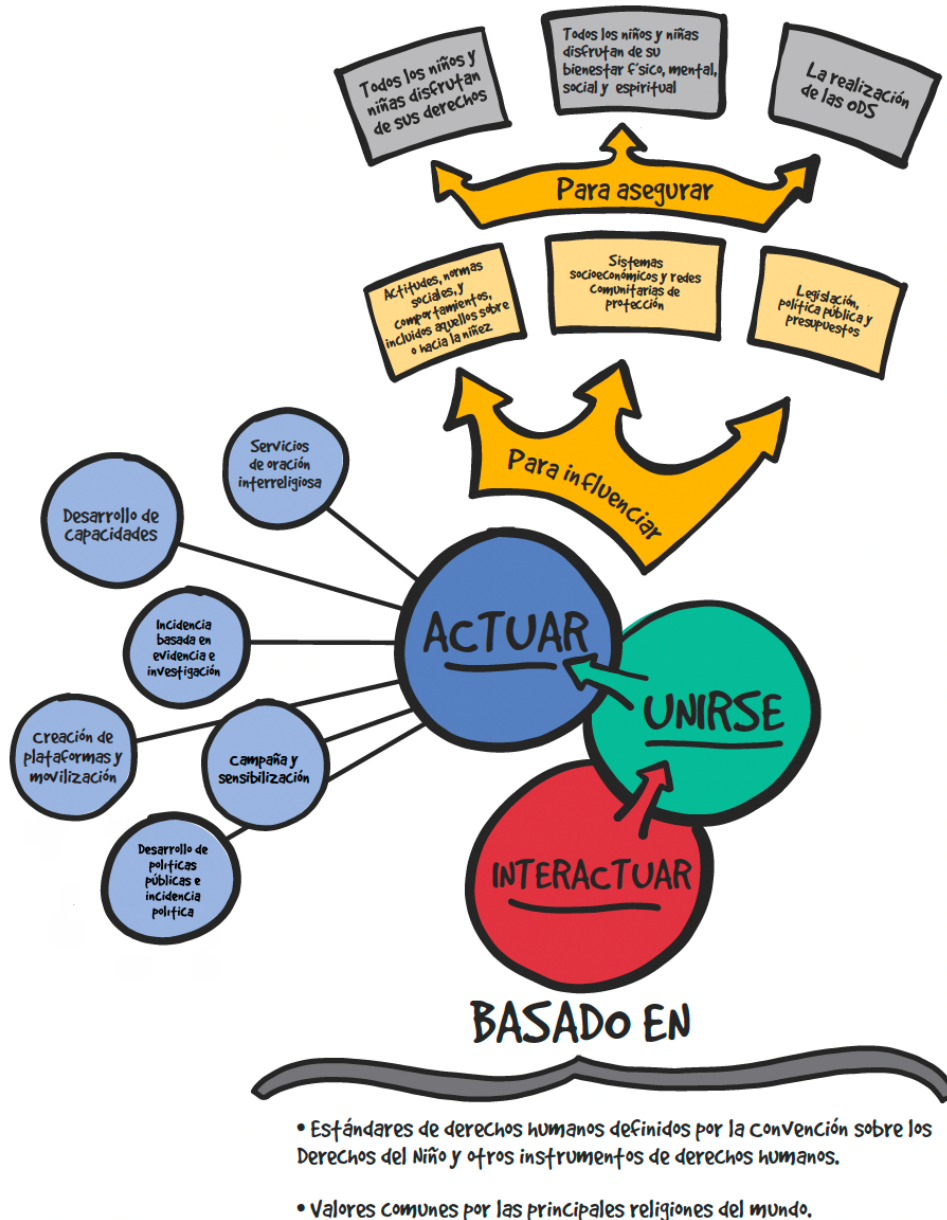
Todos los niños y niñas disfrutan de sus derechos

Todos los niños y niñas disfrutan de su bienestar f'sico, mental, social y espiritual

La realización de las ODS

Para asegurar

Actitudes, normas sociales, y comportamientos, incluidos aquellos sobre o hacia la niñez

Sistemas socioeconómicos y redes comunitarias de protección

Legislación, política pública y presupuestos

Para influenciar

Servicios de oración interreligiosa

Desarrollo de capacidades

Incidencia basada en evidencia e investigación

Creación de plataformas y movilización

Campaña y sensibilización

Desarrollo de políticas públicas e incidencia política

ACTUAR

UNIRSE

INTERACTUAR

BASADO EN

• Estándares de derechos humanos definidos por la convención sobre los Derechos del Niño y otros instrumentos de derechos humanos.

• Valores comunes por las principales religiones del mundo.